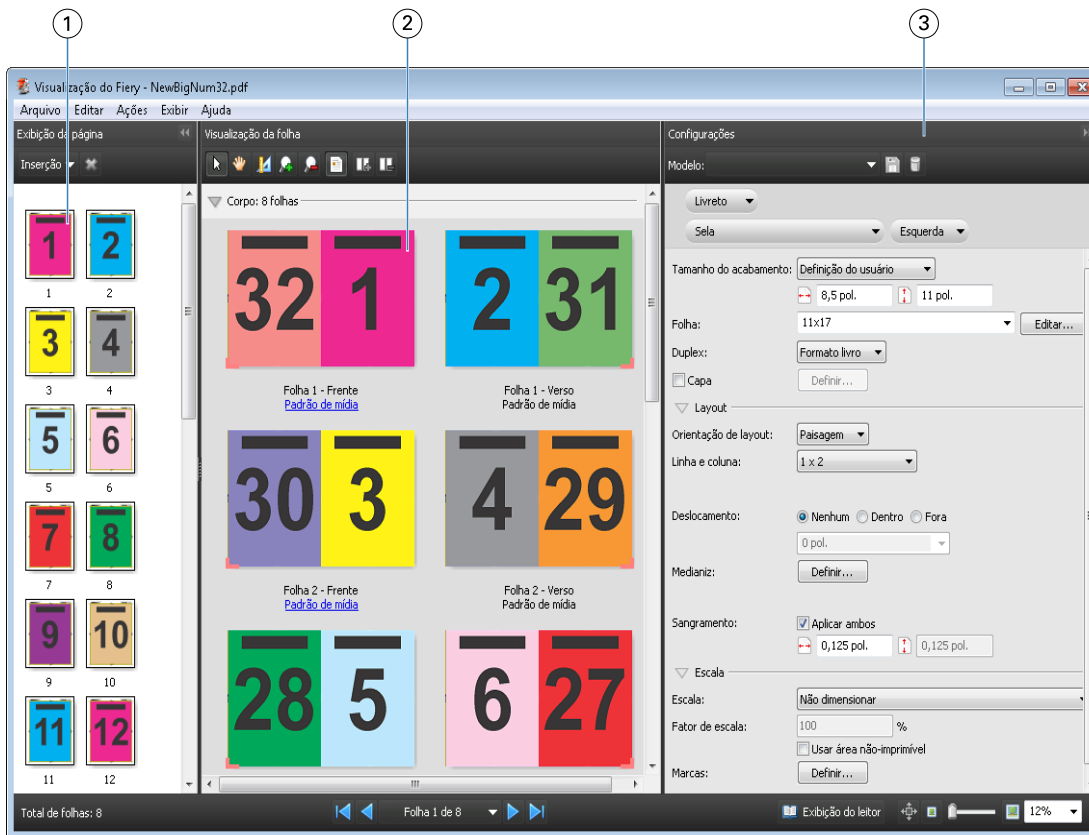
1
2
3

Visualização do Fiery - NewBigNum32.pdf

Arquivo Editar Ações Exibir Ajuda

Exibição da página

Inserção

1 2 3 4 5 6 7 8 9 10 11 12

1
2
3
4
5
6
7
8
9
10
11
12

Visualização da folha

Corpo: 8 folhas

32 1

Folha 1 - Frente
Padrão de mídia

2 31

Folha 1 - Verso
Padrão de mídia

30 3

Folha 2 - Frente
Padrão de mídia

4 29

Folha 2 - Verso
Padrão de mídia

28 5

6 27

Configurações

Modelo:

Livreto

Sela

Esquerda

Tamanho do acabamento: Definição do usuário

8,5 pol. 11 pol.

Folha: 11x17 Editar...

Duplex: Formato livro

Capa Definir...

Layout

Orientação de layout: Paisagem

Linha e coluna: 1 x 2

Deslocamento: Nenhum Dentro Fora

0 pol.

Medianiz: Definir...

Sangramento: Aplicar ambos

0,125 pol. 0,125 pol.

Escala

Escala: Não dimensionar

Fator de escala: 100 %

Usar área não-imprimível

Marcas: Definir...

Total de folhas: 8

Folha 1 de 8

Exibição do leitor

12%